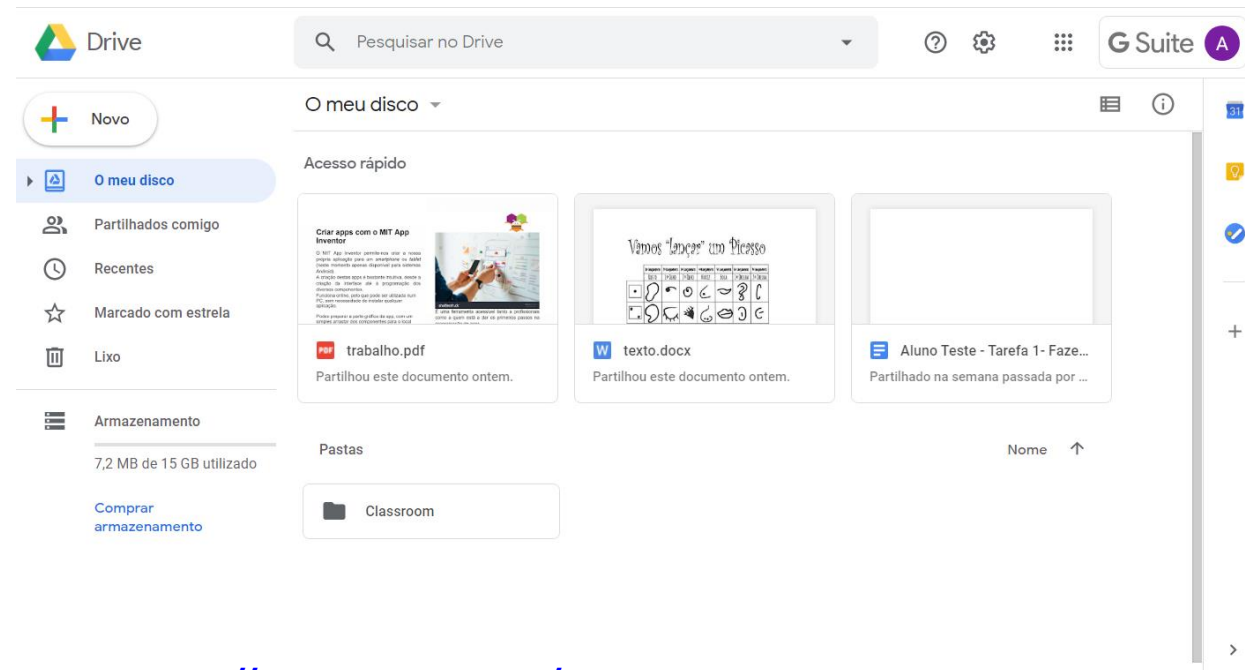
Drive

Pesquisar no Drive

G Suite A

Novo

O meu disco

Partilhados comigo

Recentes

Marcado com estrela

Lixo

Armazenamento

7,2 MB de 15 GB utilizado

Comprar armazenamento

O meu disco

Acesso rápido

Criar apps com o MIT App Inventor

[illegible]

Vamos "lançar" um Picasso

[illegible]

PDF trabalho.pdf

Partilhou este documento ontem.

W texto.docx

Partilhou este documento ontem.

Aluno Teste - Tarefa 1- Faze...

Partilhado na semana passada por ...

Pastas

Nome

Classroom

31